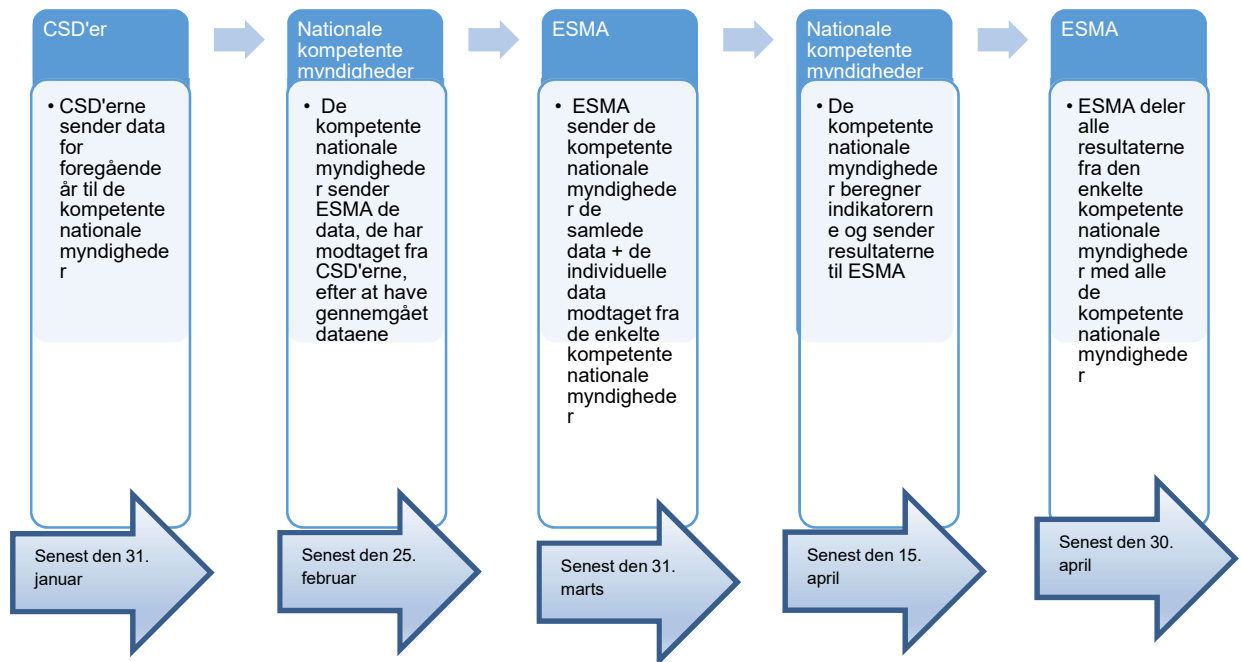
CSD'er

• CSD'erne sender data for foregående år til de kompetente nationale myndigheder

Senest den 31. januar

Nationale kompetente myndigheder

• De kompetente nationale myndigheder sender ESMA de data, de har modtaget fra CSD'erne, efter at have gennemgået dataene

Senest den 25. februar

ESMA

• ESMA sender de kompetente nationale myndigheder de samlede data + de individuelle data modtaget fra de enkelte kompetente nationale myndigheder

Senest den 31. marts

Nationale kompetente myndigheder

• De kompetente nationale myndigheder beregner indikatorerne og sender resultaterne til ESMA

Senest den 15. april

ESMA

• ESMA deler alle resultaterne fra den enkelte kompetente nationale myndigheder med alle de kompetente nationale myndigheder

Senest den 30. april